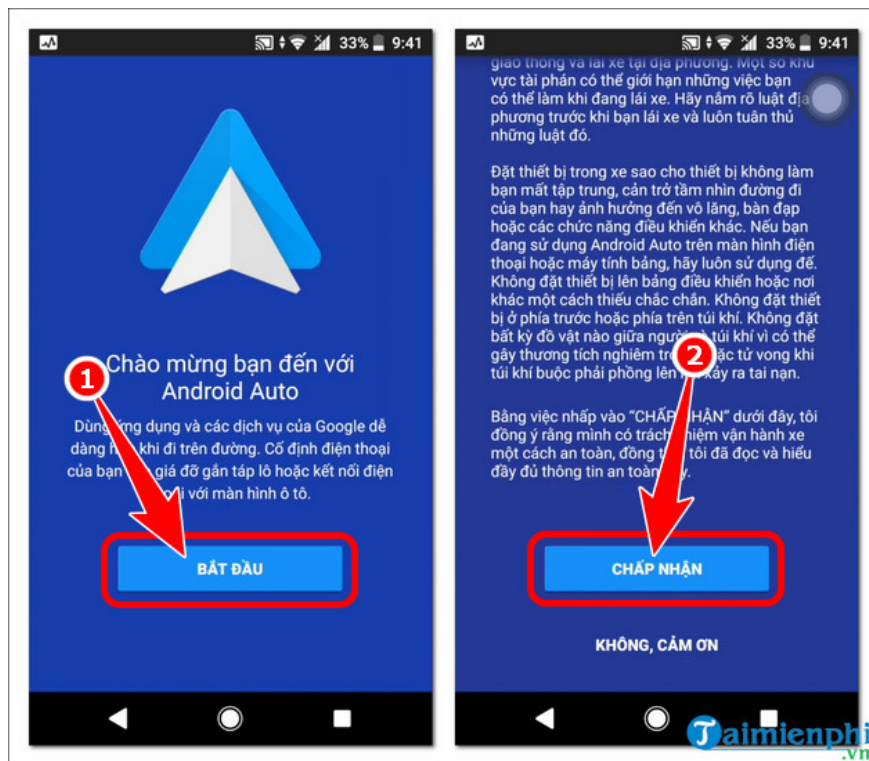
33% 9:41

1

Chào mừng bạn đến với Android Auto

Dùng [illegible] ứng dụng và các dịch vụ của Google dễ dàng h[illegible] khi đi trên đường. Cố định điện thoại của bạn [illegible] giá đỡ gắn táp lô hoặc kết nối điện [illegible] với màn hình ô tô.

BẮT ĐẦU

33% 9:41

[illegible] giao thông và lái xe tại địa phương. Một số khu vực tài phán có thể giới hạn những việc bạn có thể làm khi đang lái xe. Hãy nắm rõ luật địa phương trước khi bạn lái xe và luôn tuân thủ những luật đó.

Đặt thiết bị trong xe sao cho thiết bị không làm bạn mất tập trung, cản trở tầm nhìn đường đi của bạn hay ảnh hưởng đến vô lăng, bàn đạp hoặc các chức năng điều khiển khác. Nếu bạn đang sử dụng Android Auto trên màn hình điện thoại hoặc máy tính bảng, hãy luôn sử dụng đế. Không đặt thiết bị lên bảng điều khiển hoặc nơi khác một cách thiếu chắc chắn. Không đặt thiết bị ở phía trước hoặc phía trên túi khí. Không đặt bất kỳ đồ vật nào giữa người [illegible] túi khí vì có thể gây thương tích nghiêm tr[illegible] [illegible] tử vong khi túi khí buộc phải phồng lên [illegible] xảy ra tai nạn.

2

Bằng việc nhấp vào "CHẤP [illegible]" dưới đây, tôi đồng ý rằng mình có trách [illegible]hiệm vận hành xe một cách an toàn, đồng t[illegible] tôi đã đọc và hiểu đầy đủ thông tin an toàn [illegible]y.

CHẤP NHẬN

KHÔNG, CẢM ƠN

Taimienphi.vn